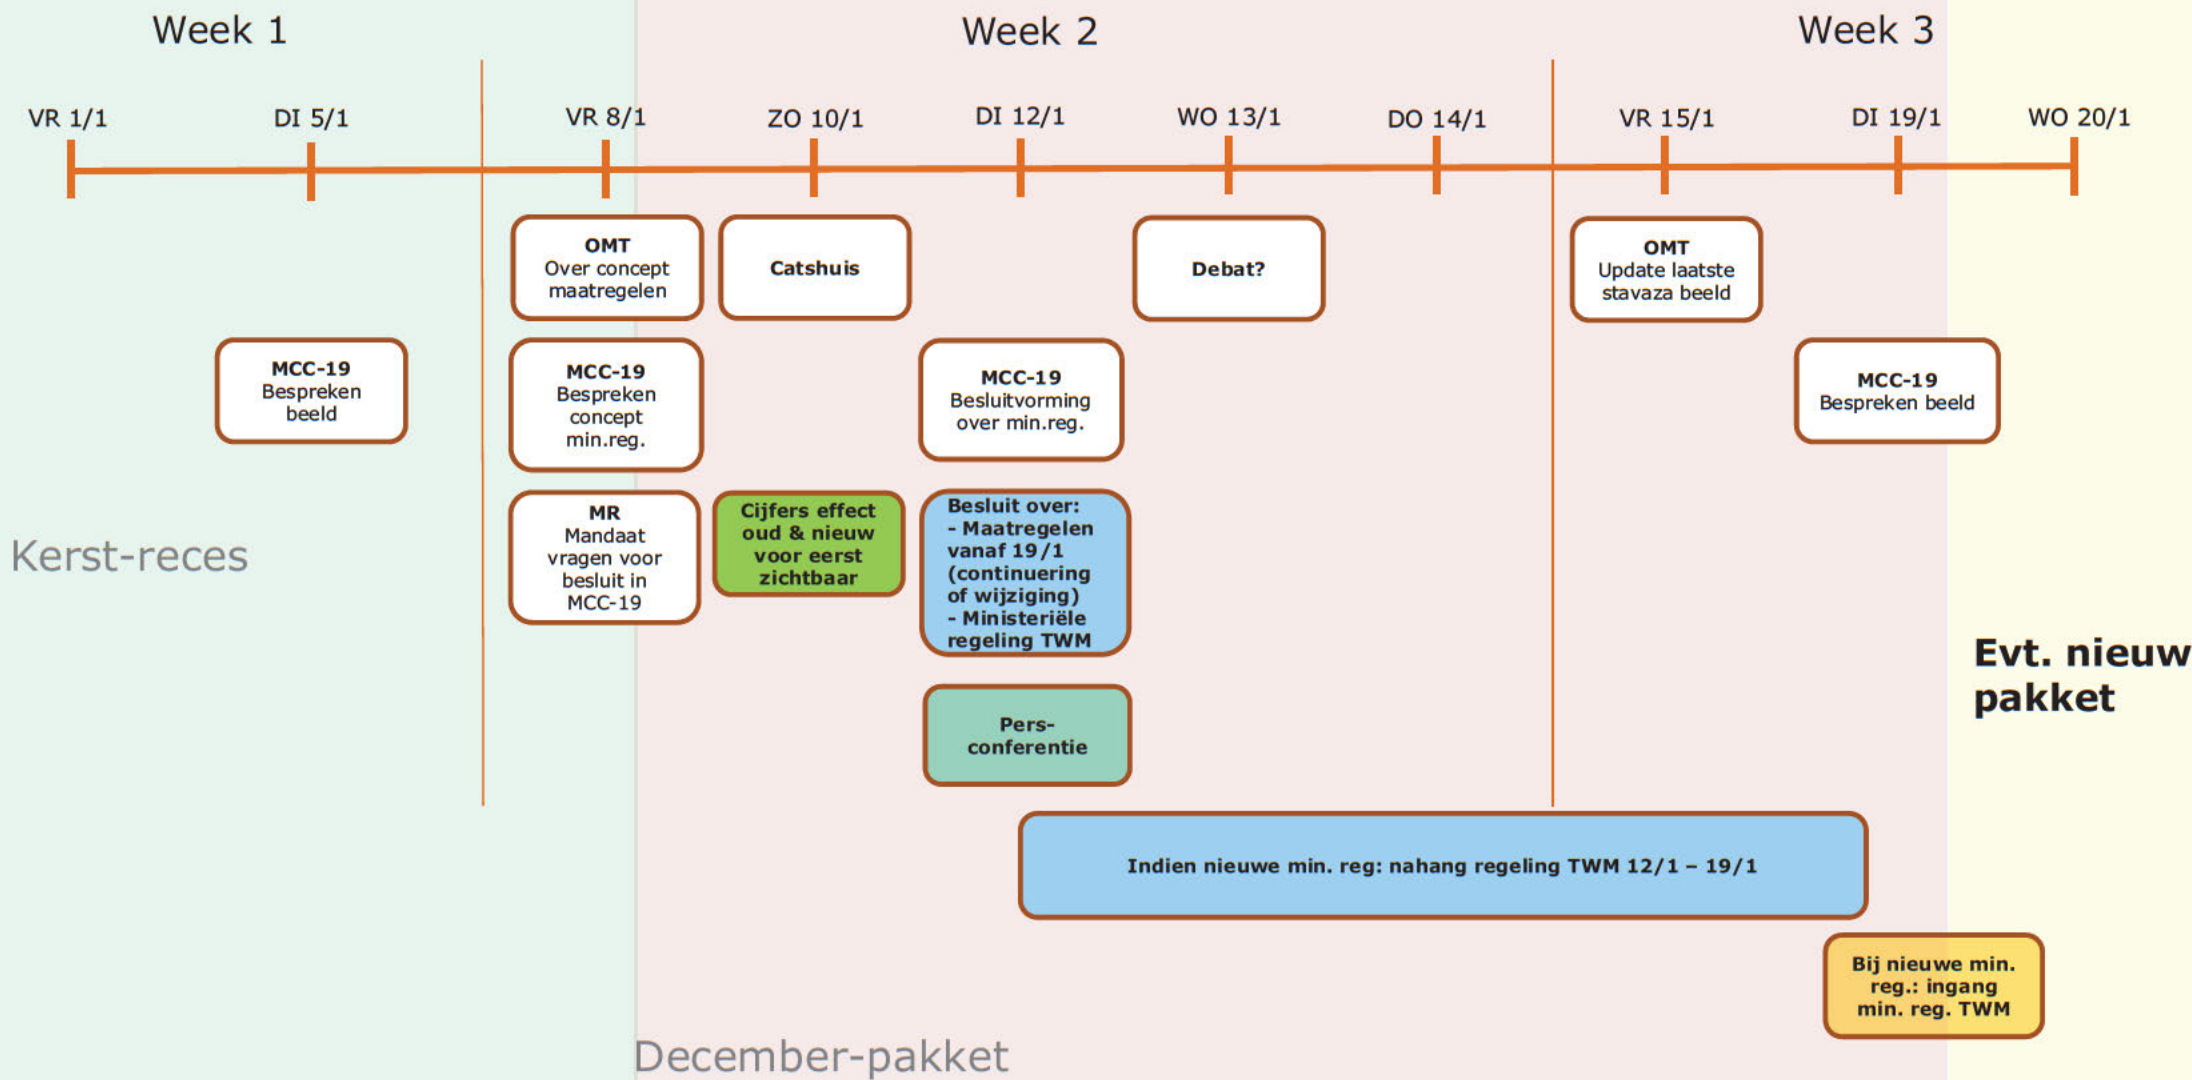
Week 1

Week 2

Week 3

VR 1/1
DI 5/1
VR 8/1
ZO 10/1
DI 12/1
WO 13/1
DO 14/1
VR 15/1
DI 19/1
WO 20/1

OMT
Over concept maatregelen

Catshuis

Debat?

OMT
Update laatste stavaza beeld

MCC-19
Bespreken beeld

MCC-19
Bespreken concept min.reg.

MCC-19
Besluitvorming over min.reg.

MCC-19
Bespreken beeld

Kerst-reces

MR
Mandaat vragen voor besluit in MCC-19

Cijfers effect oud & nieuw voor eerst zichtbaar

Besluit over:
- Maatregelen vanaf 19/1 (continuering of wijziging)
- Ministeriële regeling TWM

Evt. nieuw pakket

Pers-conferentie

Indien nieuwe min. reg: nahang regeling TWM 12/1 – 19/1

Bij nieuwe min. reg.: ingang min. reg. TWM

December-pakket